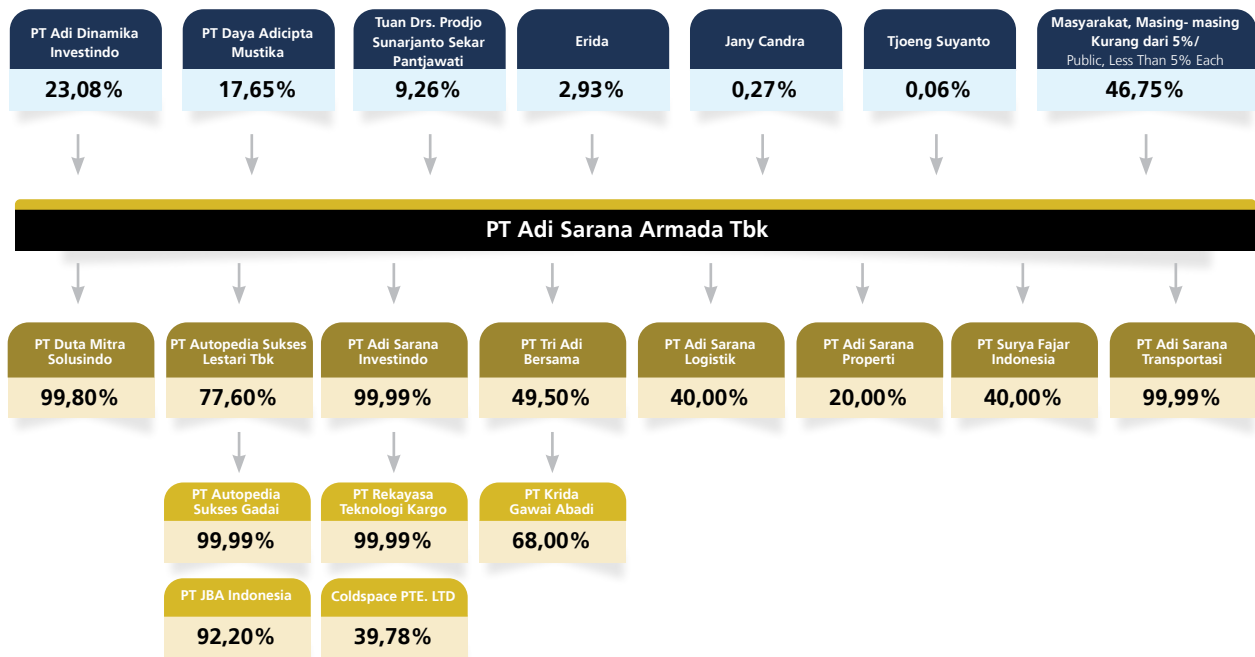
PT Adi Dinamika Investindo
23,08%

PT Daya Adicipta Mustika
17,65%

Tuan Drs. Prodjo Sunarjanto Sekar Pantjawati
9,26%

Erida
2,93%

Jany Candra
0,27%

Tjoeng Suyanto
0,06%

Masyarakat, Masing- masing Kurang dari 5%/
Public, Less Than 5% Each
46,75%

PT Adi Sarana Armada Tbk

PT Duta Mitra Solusindo
99,80%

PT Autopedia Sukses Lestari Tbk
77,60%

PT Adi Sarana Investindo
99,99%

PT Tri Adi Bersama
49,50%

PT Adi Sarana Logistik
40,00%

PT Adi Sarana Properti
20,00%

PT Surya Fajar Indonesia
40,00%

PT Adi Sarana Transportasi
99,99%

PT Autopedia Sukses Gadai
99,99%

PT Rekayasa Teknologi Kargo
99,99%

PT Krida Gawai Abadi
68,00%

PT JBA Indonesia
92,20%

Coldspace PTE. LTD
39,78%